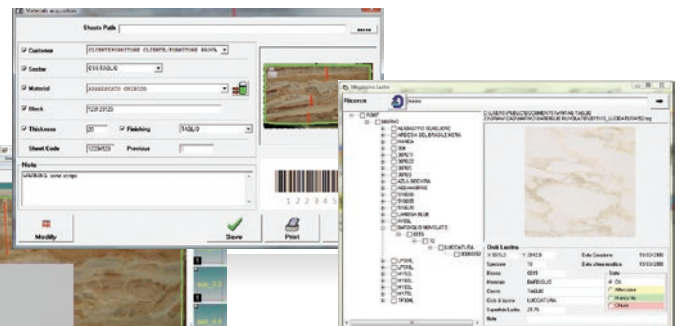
Materials acquisition

Sheets Path

Customer CLIENTE/FORNITORE CLIENTE/FORNITORE PROVA

Sector 010 TAGLIO

Material ARABESCATO OROBICO

Block TGP 29129

Thickness 20 Finishing TAGLIO

Sheet Code 1229422 Previous

Note

WARNING: some scraps

12345

Modify Save Print

Magazzino Lastre

Ricerca

ROOT
MARMO
ALABASTRO SCAGLIERE
ARDESIA DEL BRASILE NERA
BIANCA
SOR
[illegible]
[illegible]
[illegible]
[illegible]
AZUL BODEIRA
ACQUAMARINE
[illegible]
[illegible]
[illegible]
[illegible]
LABRADOR BLUE
NYSDL
BARDIGLIO NUVOLATO
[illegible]
LUCIDATURA

Dati Lastra

Spessore
Blocco
Materiale BARDIGLIO
Cliente TAGLIO
Grado di finitura LUCIDATURA
Superficie Lastra
Note

Data Creazione
Data ultima modifica

Stato
Ok
Attenzione
Bianca
Chiuso